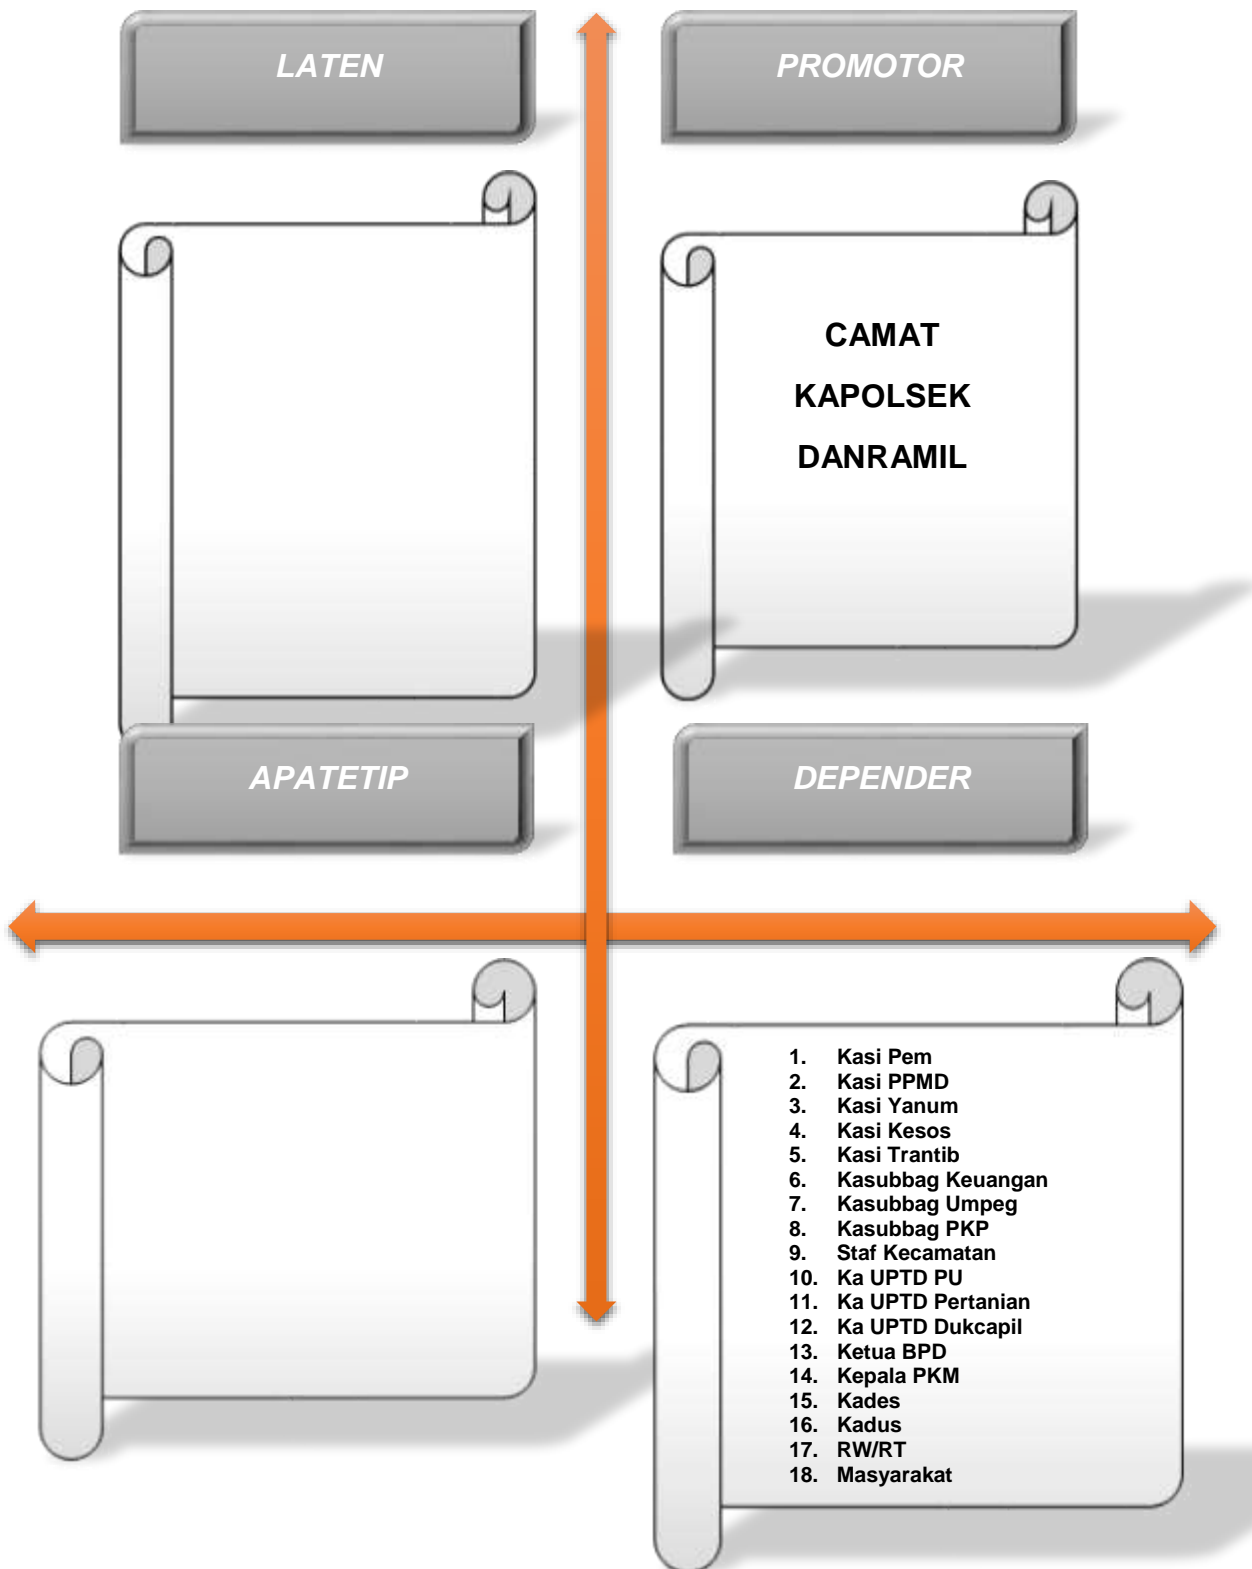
LATEN

PROMOTOR

CAMAT

KAPOLSEK

DANRAMIL

APATETIP

DEPENDER

1. Kasi Pem
2. Kasi PPMD
3. Kasi Yanum
4. Kasi Kesos
5. Kasi Trantib
6. Kasubbag Keuangan
7. Kasubbag Umpeg
8. Kasubbag PKP
9. Staf Kecamatan
10. Ka UPTD PU
11. Ka UPTD Pertanian
12. Ka UPTD Dukcapil
13. Ketua BPD
14. Kepala PKM
15. Kades
16. Kadus
17. RW/RT
18. Masyarakat